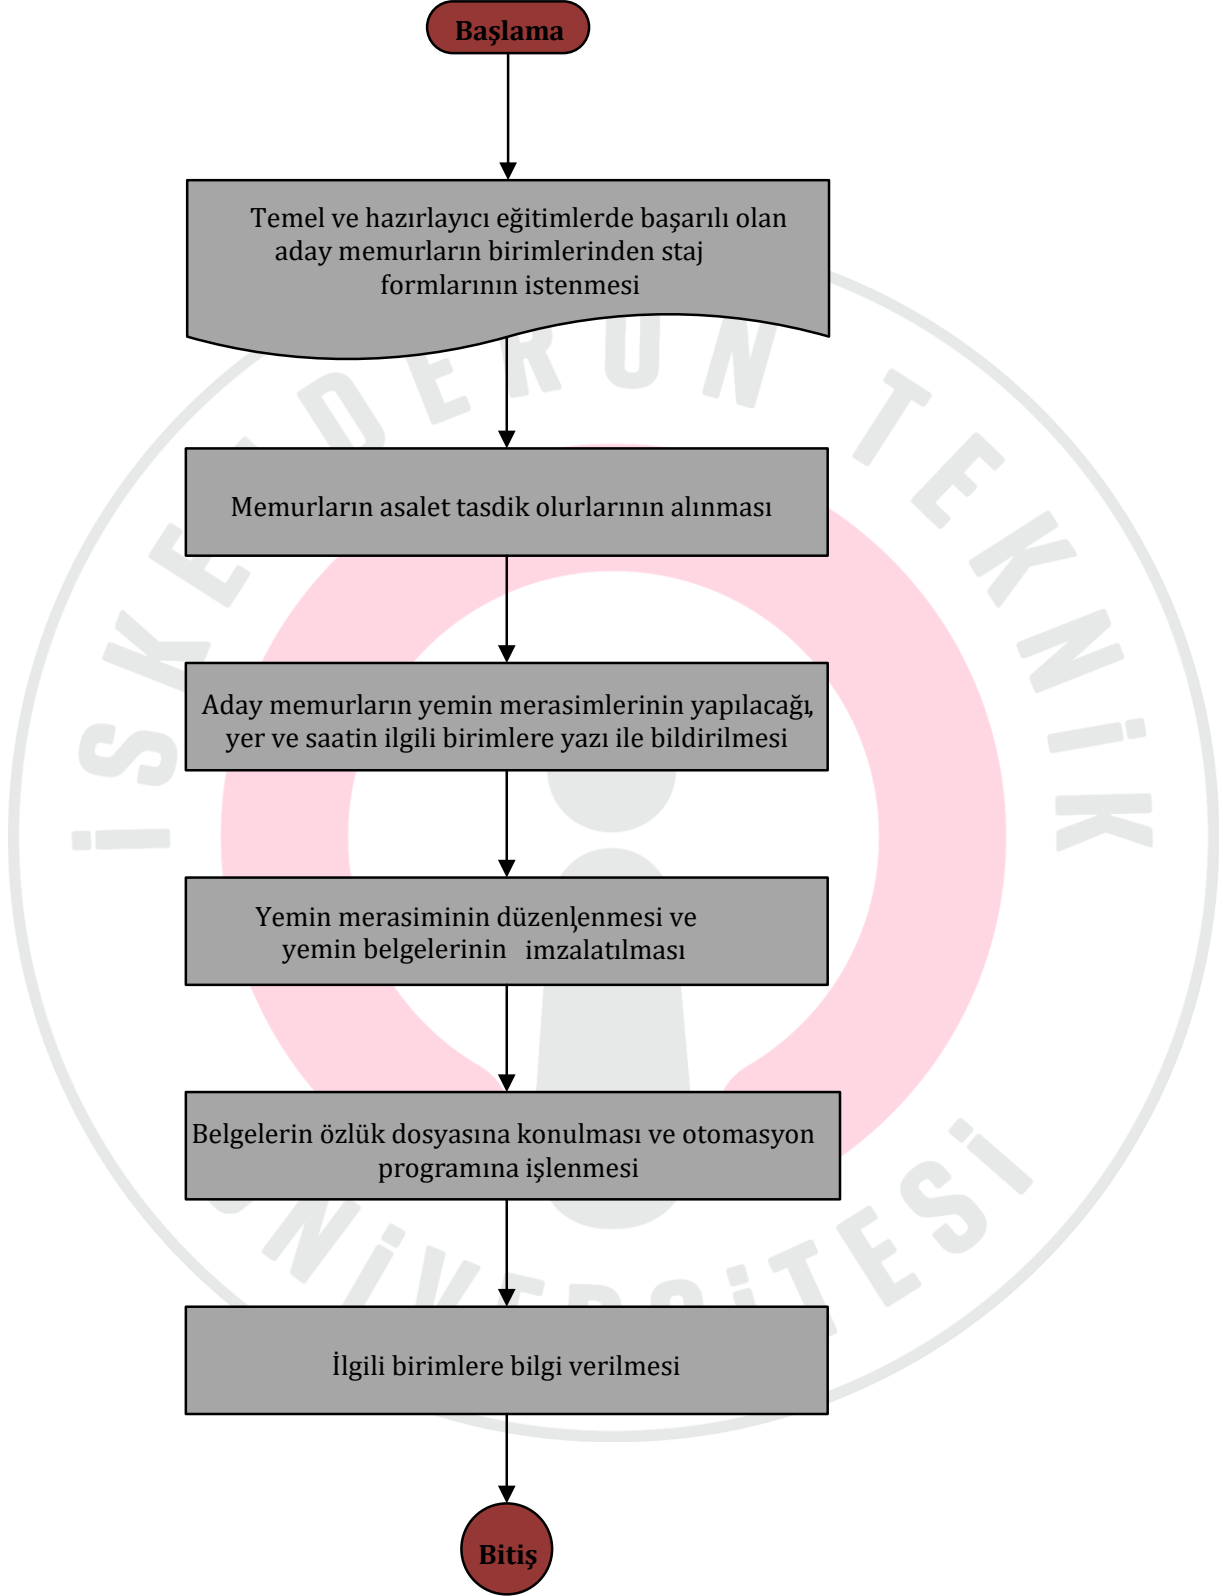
Başlama

Temel ve hazırlayıcı eğitimlerde başarılı olan aday memurların birimlerinden staj formlarının istenmesi

Memurların asalet tasdik olurlarının alınması

Aday memurların yemin merasimlerinin yapılacağı, yer ve saatin ilgili birimlere yazı ile bildirilmesi

Yemin merasiminin düzenļenmesi ve yemin belgelerinin imzalatılması

Belgelerin özlük dosyasına konulması ve otomasyon programına işlenmesi

İlgili birimlere bilgi verilmesi

Bitiş

İSKENDERUN TEKNİK ÜNİVERSİTESİ